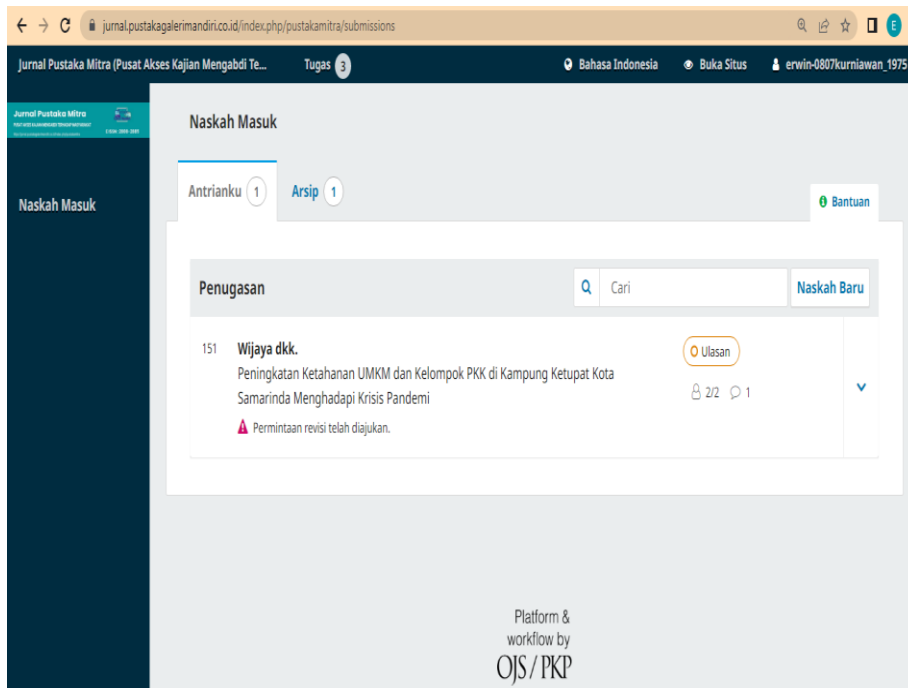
jurnal.pustakagalerimandiri.co.id/index.php/pustakamitra/submissions

E

Jurnal Pustaka Mitra (Pusat Akses Kajian Mengabdi Te...

Tugas 3

Bahasa Indonesia

Buka Situs

erwin-0807kurniawan_1975

Jurnal Pustaka Mitra

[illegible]

Naskah Masuk

Naskah Masuk

Antrianku 1

Arsip 1

Bantuan

Penugasan

Cari

Naskah Baru

151 Wijaya dkk.

Peningkatan Ketahanan UMKM dan Kelompok PKK di Kampung Ketupat Kota Samarinda Menghadapi Krisis Pandemi

Permintaan revisi telah diajukan.

Ulasan

2/2 1

Platform & workflow by OJS / PKP